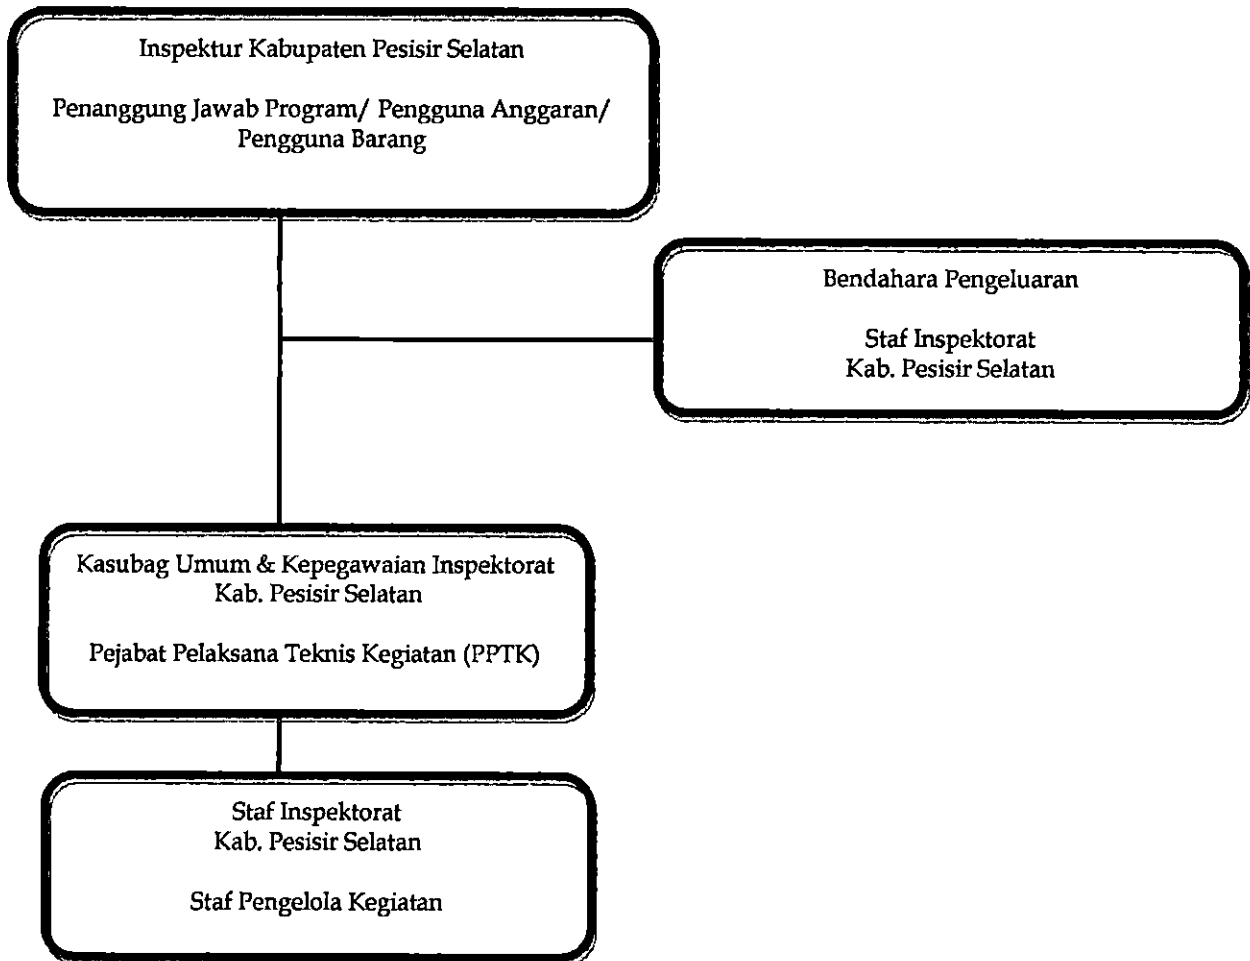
Inspektur Kabupaten Pesisir Selatan

Penanggung Jawab Program/ Pengguna Anggaran/ Pengguna Barang

Bendahara Pengeluaran

Staf Inspektorat
Kab. Pesisir Selatan

Kasubag Umum & Kepegawaian Inspektorat
Kab. Pesisir Selatan

Pejabat Pelaksana Teknis Kegiatan (PPTK)

Staf Inspektorat
Kab. Pesisir Selatan

Staf Pengelola Kegiatan